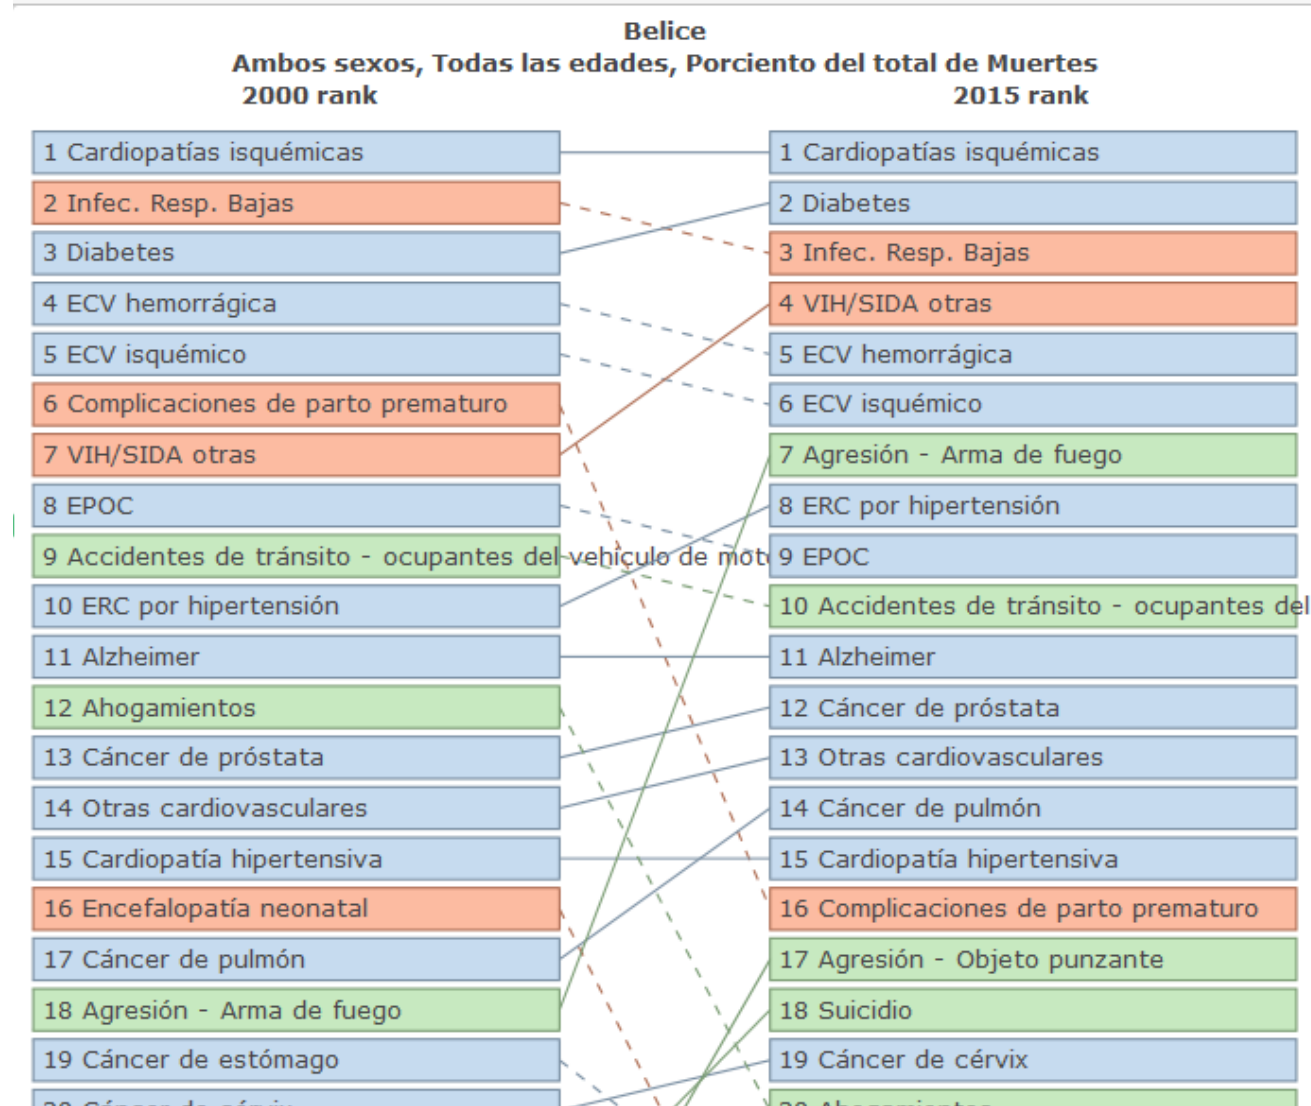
Belice
Ambos sexos, Todas las edades, Porciento del total de Muertes
2000 rank
2015 rank

1 Cardiopatías isquémicas
2 Infec. Resp. Bajas
3 Diabetes
4 ECV hemorrágica
5 ECV isquémico
6 Complicaciones de parto prematuro
7 VIH/SIDA otras
8 EPOC
9 Accidentes de tránsito - ocupantes del vehículo de mot
10 ERC por hipertensión
11 Alzheimer
12 Ahogamientos
13 Cáncer de próstata
14 Otras cardiovasculares
15 Cardiopatía hipertensiva
16 Encefalopatía neonatal
17 Cáncer de pulmón
18 Agresión - Arma de fuego
19 Cáncer de estómago
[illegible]

1 Cardiopatías isquémicas
2 Diabetes
3 Infec. Resp. Bajas
4 VIH/SIDA otras
5 ECV hemorrágica
6 ECV isquémico
7 Agresión - Arma de fuego
8 ERC por hipertensión
9 EPOC
10 Accidentes de tránsito - ocupantes del
11 Alzheimer
12 Cáncer de próstata
13 Otras cardiovasculares
14 Cáncer de pulmón
15 Cardiopatía hipertensiva
16 Complicaciones de parto prematuro
17 Agresión - Objeto punzante
18 Suicidio
19 Cáncer de cérvix
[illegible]